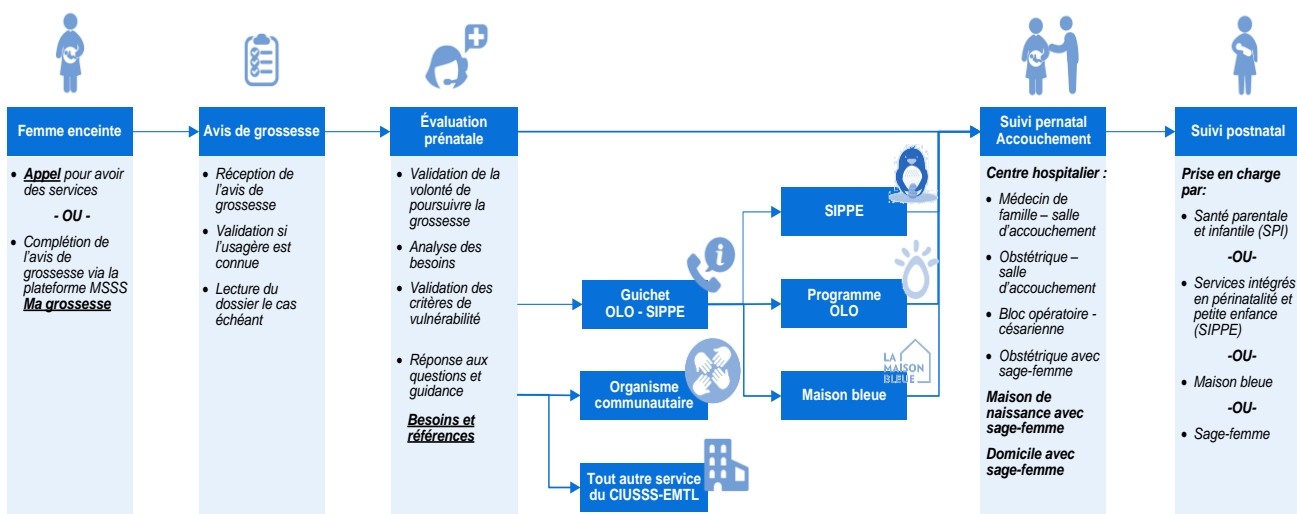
Femme enceinte

• Appel pour avoir des services

- OU -

• Complétion de l'avis de grossesse via la plateforme MSSS Ma grossesse

Avis de grossesse

• Réception de l'avis de grossesse

• Validation si l'usagère est connue

• Lecture du dossier le cas échéant

Évaluation prénatale

• Validation de la volonté de poursuivre la grossesse

• Analyse des besoins

• Validation des critères de vulnérabilité

• Réponse aux questions et guidance

Besoins et références

Guichet OLO - SIPPE

Organisme communautaire

Tout autre service du CIUSSS-EMTL

SIPPE

Programme OLO

LA MAISON BLEUE

Maison bleue

Suivi pernatal Accouchement

Centre hospitalier :

• Médecin de famille – salle d'accouchement

• Obstétrique – salle d'accouchement

• Bloc opératoire - césarienne

• Obstétrique avec sage-femme

Maison de naissance avec sage-femme

Domicile avec sage-femme

Suivi postnatal

Prise en charge par:

• Santé parentale et infantile (SPI)

-OU-

• Services intégrés en périnatalité et petite enfance (SIPPE)

-OU-

• Maison bleue

-OU-

• Sage-femme